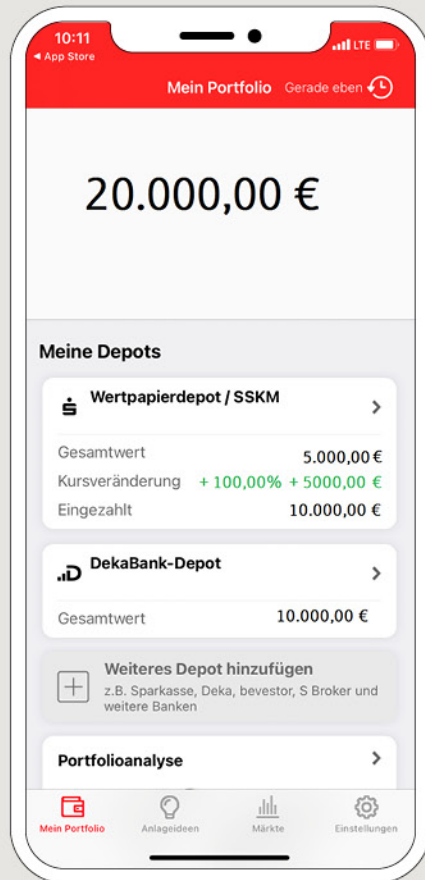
10:11
◂ App Store
LTE

Mein Portfolio Gerade eben

20.000,00 €

Meine Depots

Wertpapierdepot / SSKM

Gesamtwert 5.000,00 €
Kursveränderung + 100,00% + 5000,00 €
Eingezahlt 10.000,00 €

DekaBank-Depot

Gesamtwert 10.000,00 €

Weiteres Depot hinzufügen
z.B. Sparkasse, Deka, bevestor, S Broker und weitere Banken

Portfolioanalyse

Mein Portfolio Anlageideen Märkte Einstellungen